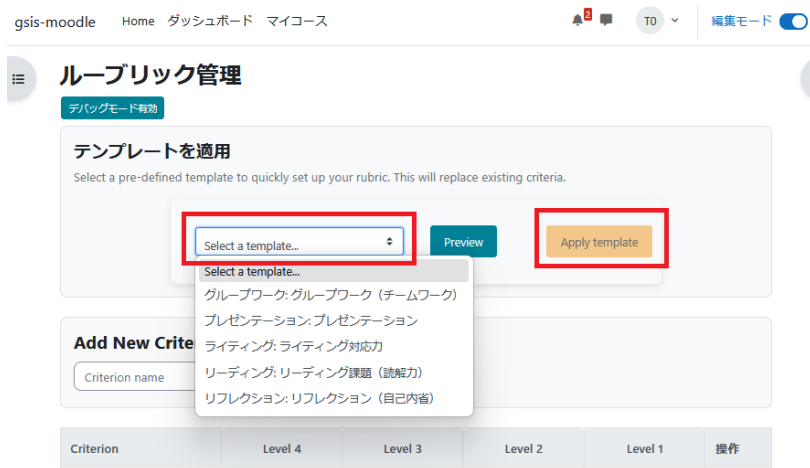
gsis-moodle Home ダッシュボード マイコース

2

TO

編集モード

ルーブリック管理

デバッグモード有効

テンプレートを適用

Select a pre-defined template to quickly set up your rubric. This will replace existing criteria.

Select a template...

Preview

Apply template

Select a template...
グループワーク: グループワーク（チームワーク）
プレゼンテーション: プレゼンテーション
ライティング: ライティング対応力
リーディング: リーディング課題（読解力）
リフレクション: リフレクション（自己内省）

Add New Crite

Criterion name

| Criterion | Level 4 | Level 3 | Level 2 | Level 1 | 操作 |
|---|---|---|---|---|---|